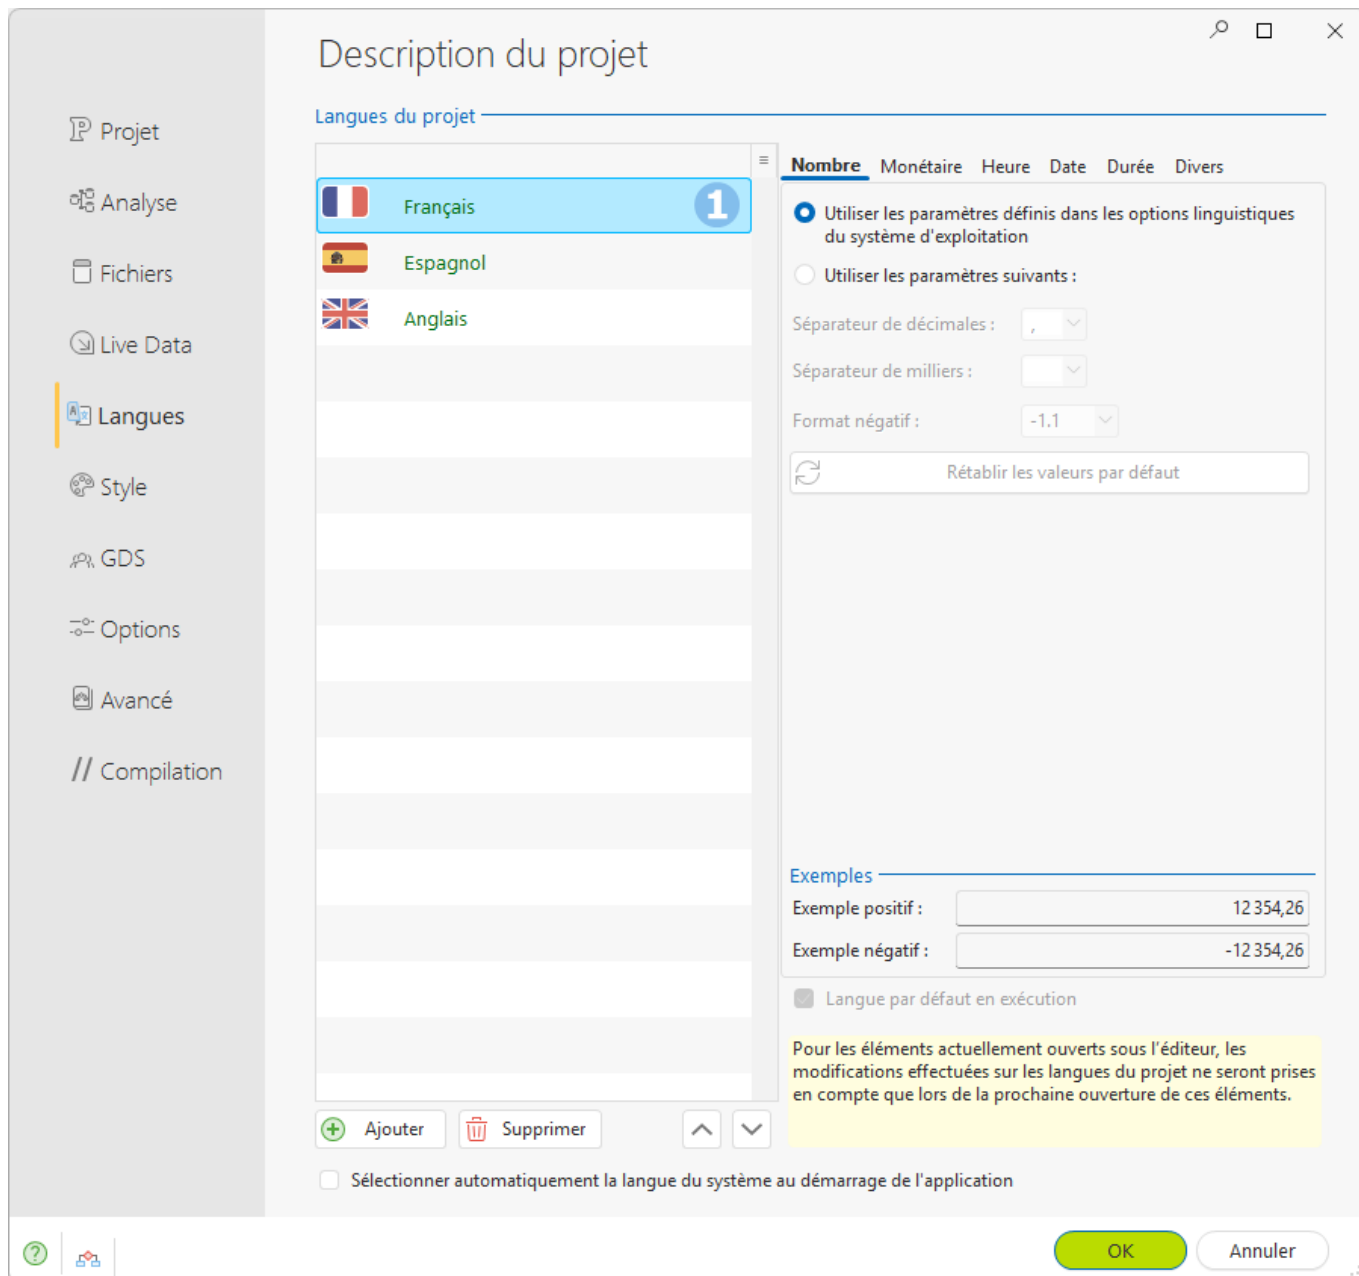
Description du projet

Projet
Analyse
Fichiers
Live Data
Langues
Style
GDS
Options
Avancé
// Compilation

Langues du projet

Français 1
Espagnol
Anglais

Ajouter Supprimer

Nombre Monétaire Heure Date Durée Divers

Utiliser les paramètres définis dans les options linguistiques du système d'exploitation

Utiliser les paramètres suivants :

Séparateur de décimales : ,

Séparateur de milliers :

Format négatif : -1.1

Rétablir les valeurs par défaut

Exemples

Exemple positif : 12 354,26

Exemple négatif : -12 354,26

Langue par défaut en exécution

Pour les éléments actuellement ouverts sous l'éditeur, les modifications effectuées sur les langues du projet ne seront prises en compte que lors de la prochaine ouverture de ces éléments.

Sélectionner automatiquement la langue du système au démarrage de l'application

OK Annuler